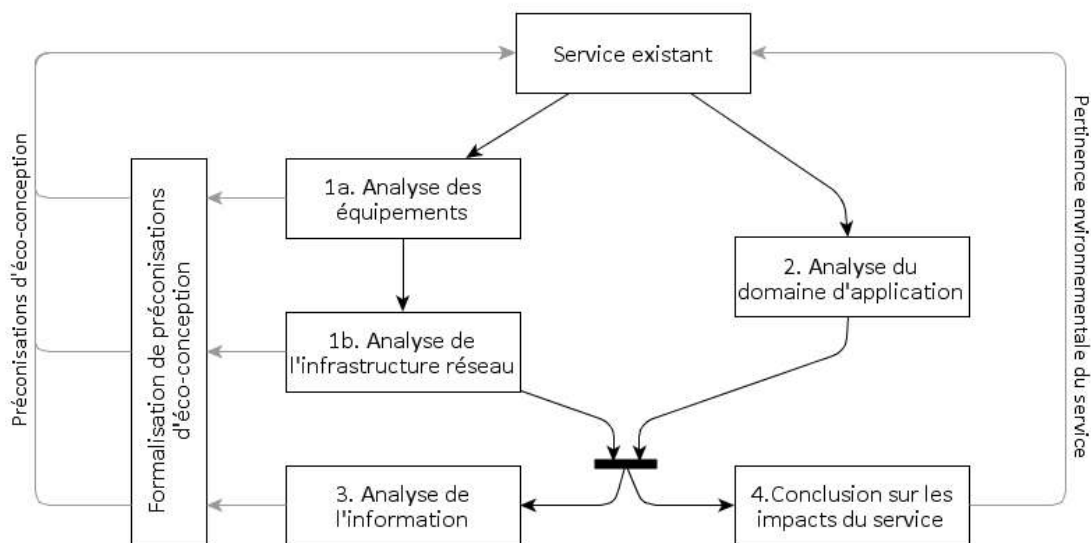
Service existant

Préconisations d'éco-conception

Formalisation de préconisations d'éco-conception

1a. Analyse des équipements

1b. Analyse de l'infrastructure réseau

2. Analyse du domaine d'application

Pertinence environnementale du service

3. Analyse de l'information

4.Conclusion sur les impacts du service